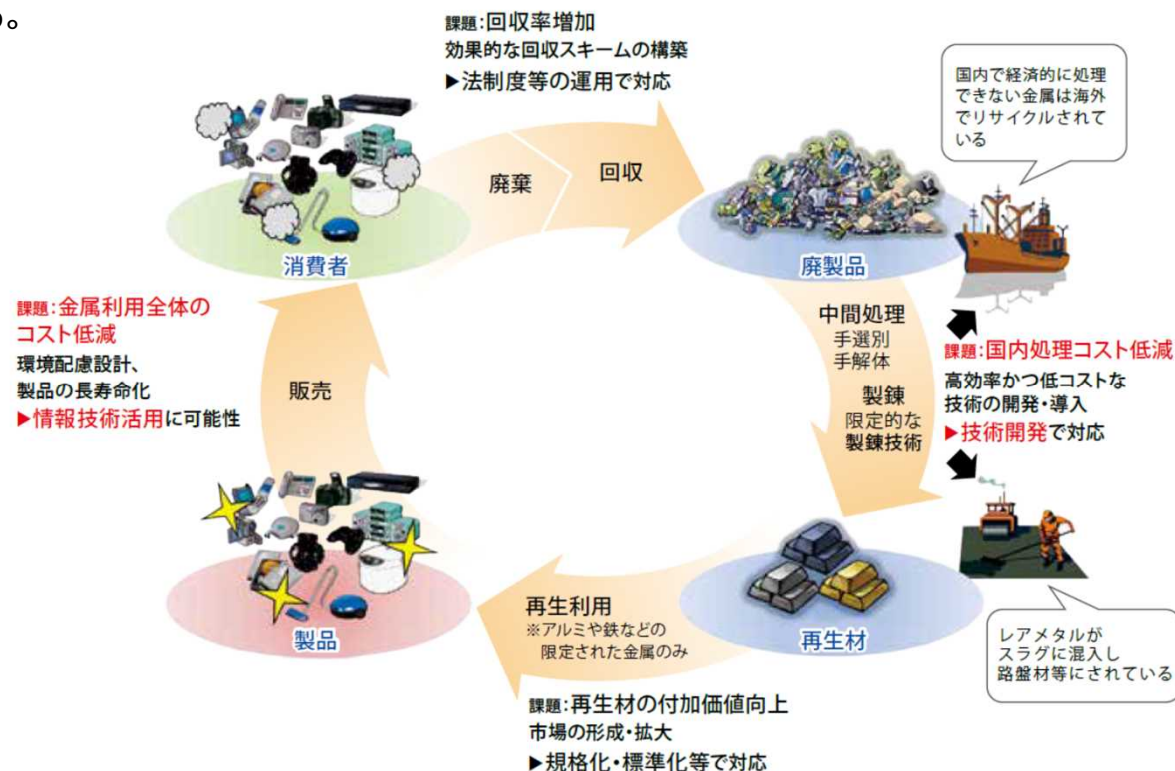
る。

課題:回収率増加
効果的な回収スキームの構築
▶法制度等の運用で対応

国内で経済的に処理できない金属は海外でリサイクルされている

廃棄

回収

消費者

廃製品

課題:金属利用全体のコスト低減
環境配慮設計、製品の長寿命化
▶情報技術活用に可能性

販売

中間処理
手選別
手解体

製錬
限定的な
製錬技術

課題:国内処理コスト低減
高効率かつ低コストな技術の開発・導入
▶技術開発で対応

製品

再生利用
※アルミや鉄などの限定された金属のみ

再生材

レアメタルがスラグに混入し路盤材等にされている

課題:再生材の付加価値向上
市場の形成・拡大
▶規格化・標準化等で対応